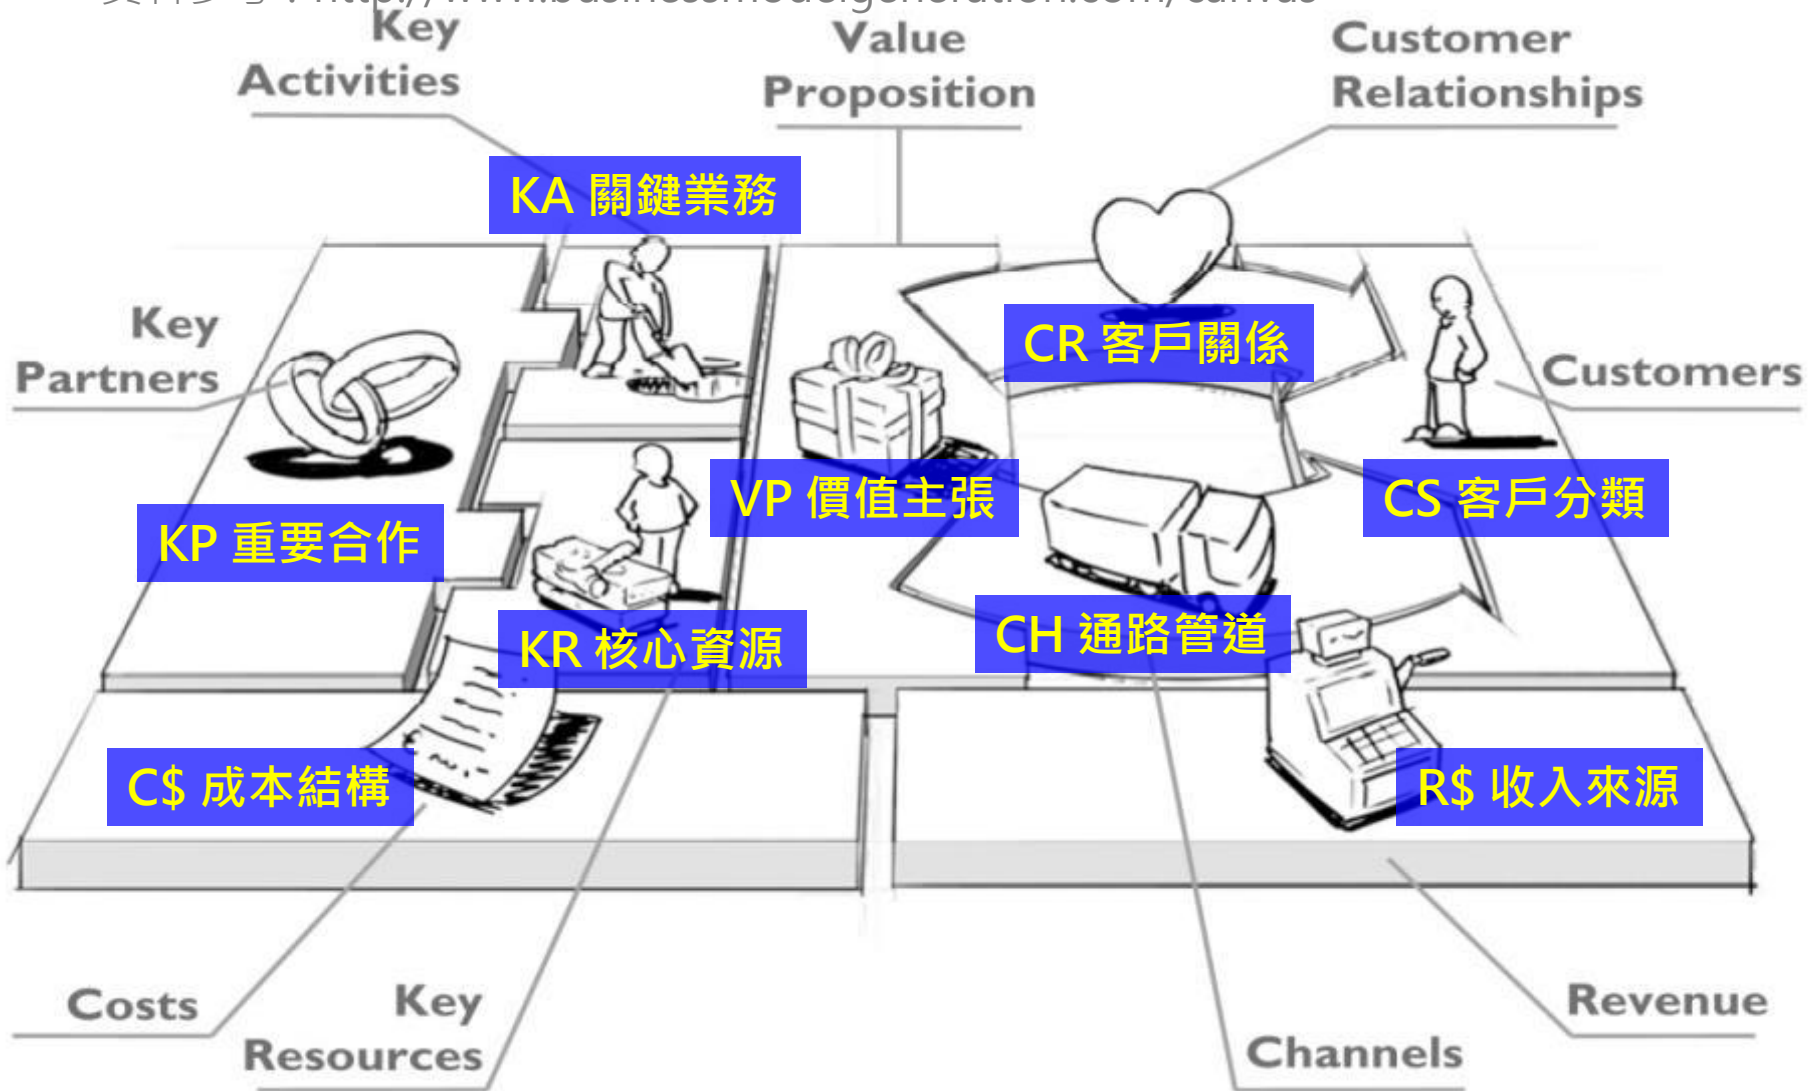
Key Activities

Value Proposition

Customer Relationships

KA 關鍵業務

Key Partners

CR 客戶關係

Customers

VP 價值主張

CS 客戶分類

KP 重要合作

KR 核心資源

CH 通路管道

C$ 成本結構

R$ 收入來源

Costs

Key Resources

Channels

Revenue